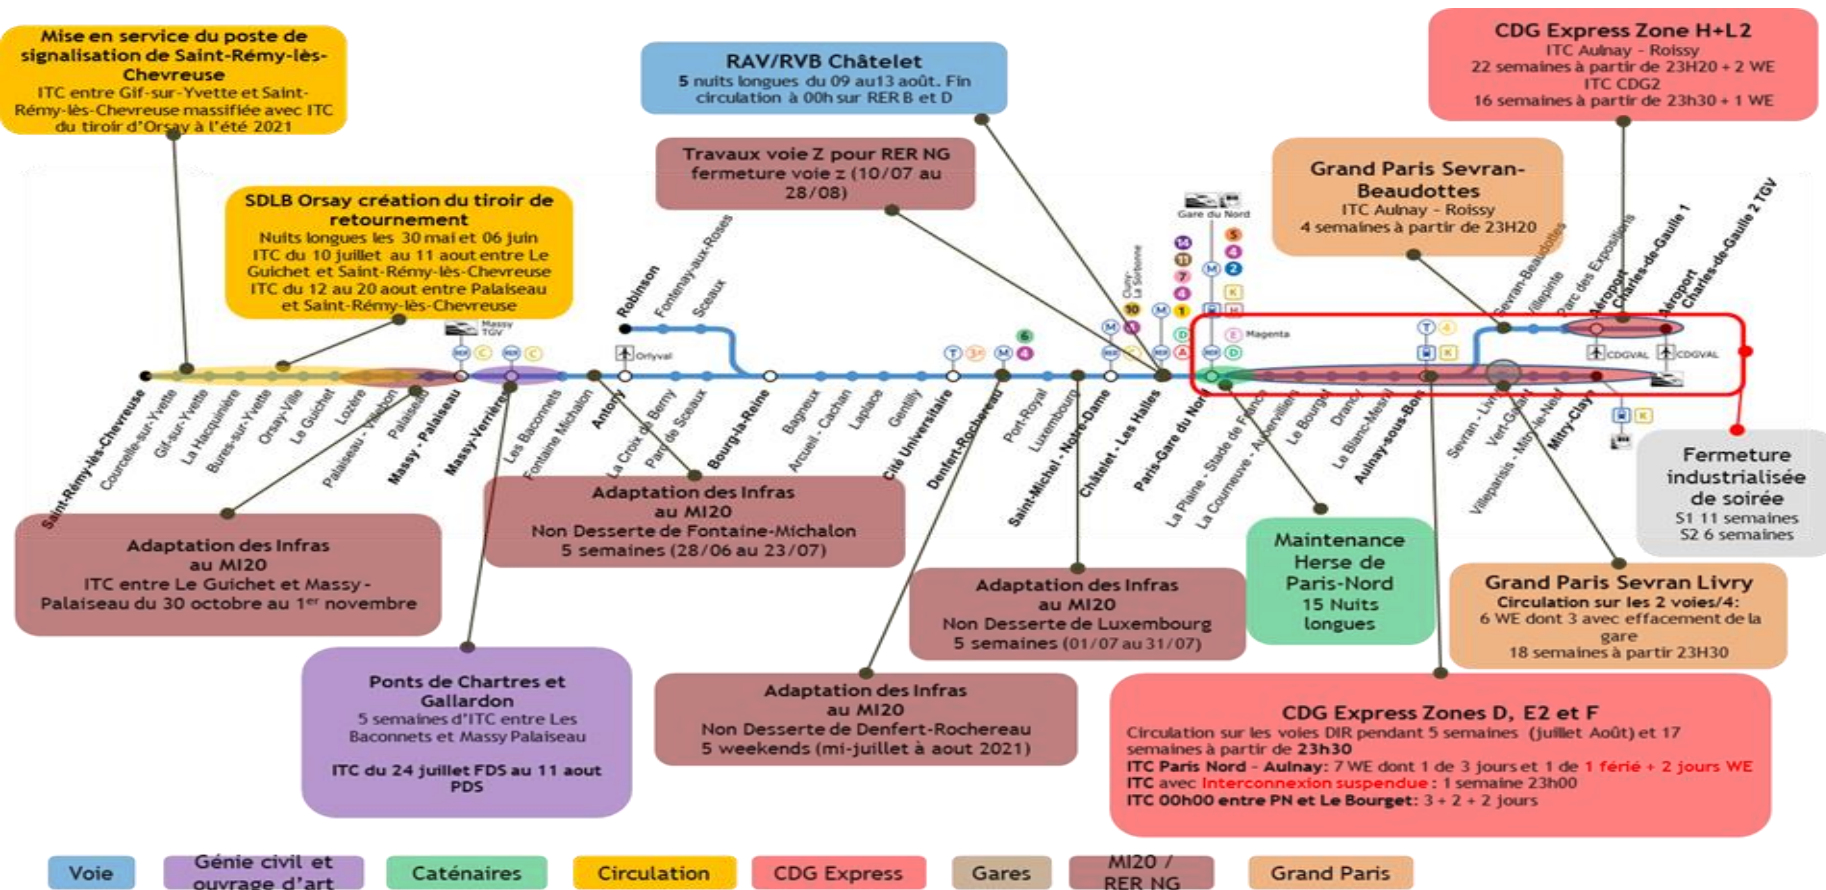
Mise en service du poste de signalisation de Saint-Rémy-lès-Chevreuse
ITC entre Gif-sur-Yvette et Saint-Rémy-lès-Chevreuse massifiée avec ITC du tiroir d'Orsay à l'été 2021

RAV/RVB Châtelet
5 nuits longues du 09 au13 août. Fin circulation à 00h sur RER B et D

CDG Express Zone H+L2
ITC Aulnay - Roissy
22 semaines à partir de 23H20 + 2 WE
ITC CDG2
16 semaines à partir de 23h30 + 1 WE

Travaux voie Z pour RER NG
fermeture voie z (10/07 au 28/08)

Grand Paris Sevran-Beaudottes
ITC Aulnay - Roissy
4 semaines à partir de 23H20

SDLB Orsay création du tiroir de retournement
Nuits longues les 30 mai et 06 juin
ITC du 10 juillet au 11 aout entre Le Guichet et Saint-Rémy-lès-Chevreuse
ITC du 12 au 20 aout entre Palaiseau et Saint-Rémy-lès-Chevreuse

Robinson
Fontenay-aux-Roses
Sceaux
Massy TGV
Orlyval
Gare du Nord
Magenta
CDGVAL
CDGVAL
Cluny-La Sorbonne

Saint-Rémy-lès-Chevreuse
Courcelle-sur-Yvette
Gif-sur-Yvette
La Hacquinière
Bures-sur-Yvette
Orsay-Ville
Le Guichet
Lozère
Palaiseau - Villebon
Palaiseau
Massy - Palaiseau
Massy-Verrières
Les Baconnets
Fontaine Michalon
Antony
La Croix de Berny
Parc de Sceaux
Bourg-la-Reine
Bagneux
Arcueil - Cachan
Laplace
Gentilly
Cité Universitaire
Denfert-Rochereau
Port-Royal
Luxembourg
Saint-Michel - Notre-Dame
Châtelet - Les Halles
Paris-Gare du Nord
La Plaine - Stade de France
La Courneuve - Aubervilliers
Le Bourget
Drancy
Le Blanc-Mesnil
Aulnay-sous-Bois
Sevran - Livry
Vert-Galant
Villeparisis - Mitry-le-Neuf
Mitry-Claye
Sevran-Beaudottes
Villepinte
Parc des Expositions
Aéroport Charles-de-Gaulle 1
Aéroport Charles-de-Gaulle 2 TGV

Fermeture industrialisée de soirée
S1 11 semaines
S2 6 semaines

Adaptation des Infras au MI20
ITC entre Le Guichet et Massy-Palaiseau du 30 octobre au 1er novembre

Adaptation des Infras au MI20
Non Desserte de Fontaine-Michalon
5 semaines (28/06 au 23/07)

Maintenance Herse de Paris-Nord
15 Nuits longues

Grand Paris Sevran Livry
Circulation sur les 2 voies/4:
6 WE dont 3 avec effacement de la gare
18 semaines à partir 23H30

Adaptation des Infras au MI20
Non Desserte de Luxembourg
5 semaines (01/07 au 31/07)

Ponts de Chartres et Gallardon
5 semaines d'ITC entre Les Baconnets et Massy Palaiseau

ITC du 24 juillet FDS au 11 aout PDS

Adaptation des Infras au MI20
Non Desserte de Denfert-Rochereau
5 weekends (mi-juillet à aout 2021)

CDG Express Zones D, E2 et F
Circulation sur les voies DIR pendant 5 semaines (juillet Août) et 17 semaines à partir de 23h30
ITC Paris Nord - Aulnay: 7 WE dont 1 de 3 jours et 1 de 1 férié + 2 jours WE
ITC avec Interconnexion suspendue : 1 semaine 23h00
ITC 00h00 entre PN et Le Bourget: 3 + 2 + 2 jours

Voie | Génie civil et ouvrage d'art | Caténaires | Circulation | CDG Express | Gares | MI20 / RER NG | Grand Paris